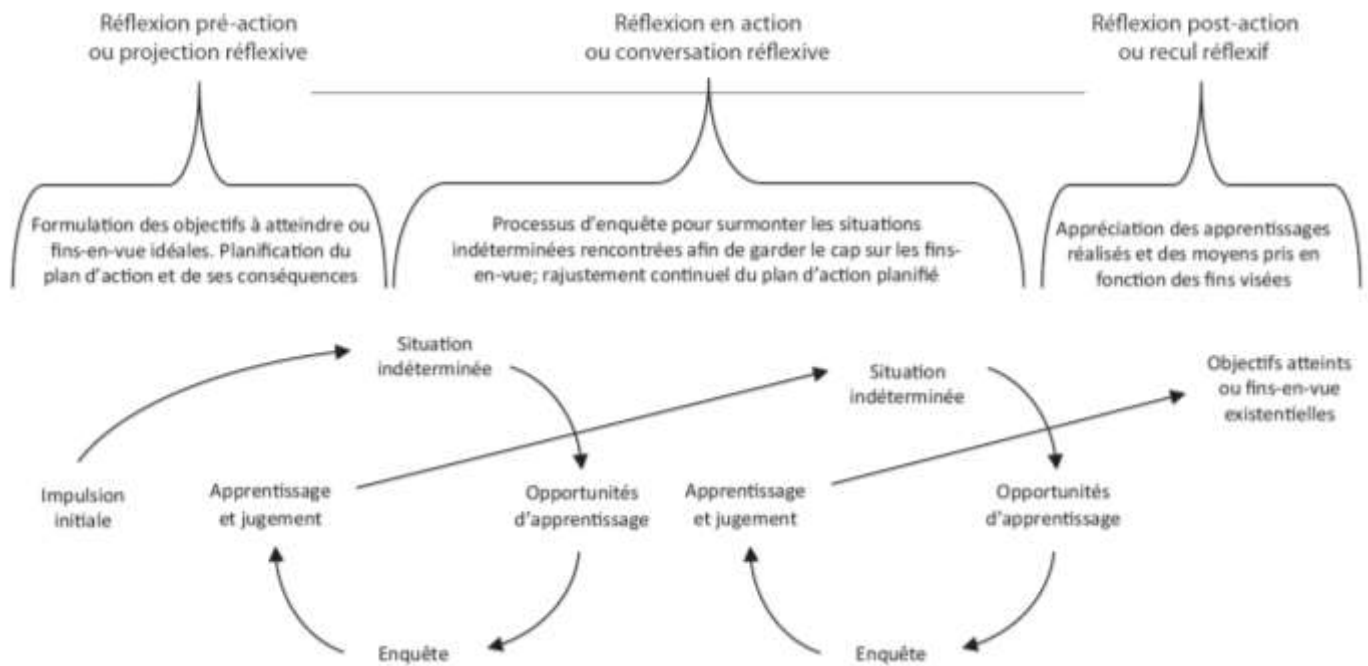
Réflexion pré-action ou projection réflexive

Réflexion en action ou conversation réflexive

Réflexion post-action ou recul réflexif

Formulation des objectifs à atteindre ou fins-en-vue idéales. Planification du plan d'action et de ses conséquences

Processus d'enquête pour surmonter les situations indéterminées rencontrées afin de garder le cap sur les fins-en-vue; rajustement continuel du plan d'action planifié

Appréciation des apprentissages réalisés et des moyens pris en fonction des fins visées

Situation indéterminée

Situation indéterminée

Objectifs atteints ou fins-en-vue existentielles

Impulsion initiale

Apprentissage et jugement

Opportunités d'apprentissage

Apprentissage et jugement

Opportunités d'apprentissage

Enquête

Enquête